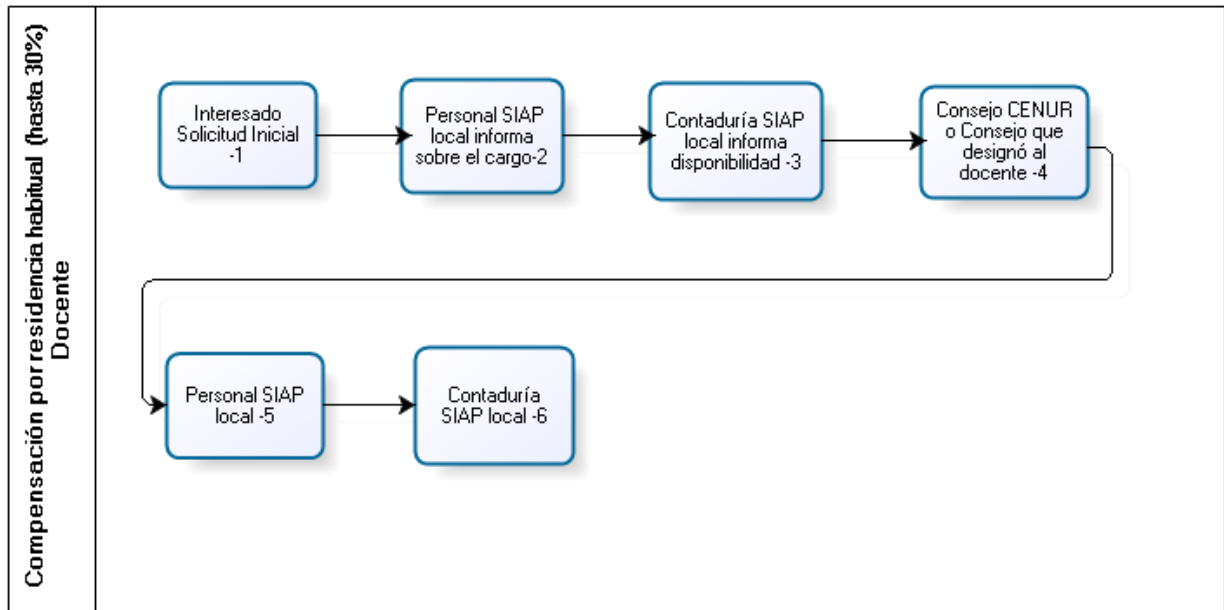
Compensación por residencia habitual (hasta 30%)
Docente

Interesado Solicitud Inicial -1

Personal SIAP local informa sobre el cargo-2

Contaduría SIAP local informa disponibilidad -3

Consejo CENUR o Consejo que designó al docente -4

Personal SIAP local -5

Contaduría SIAP local -6